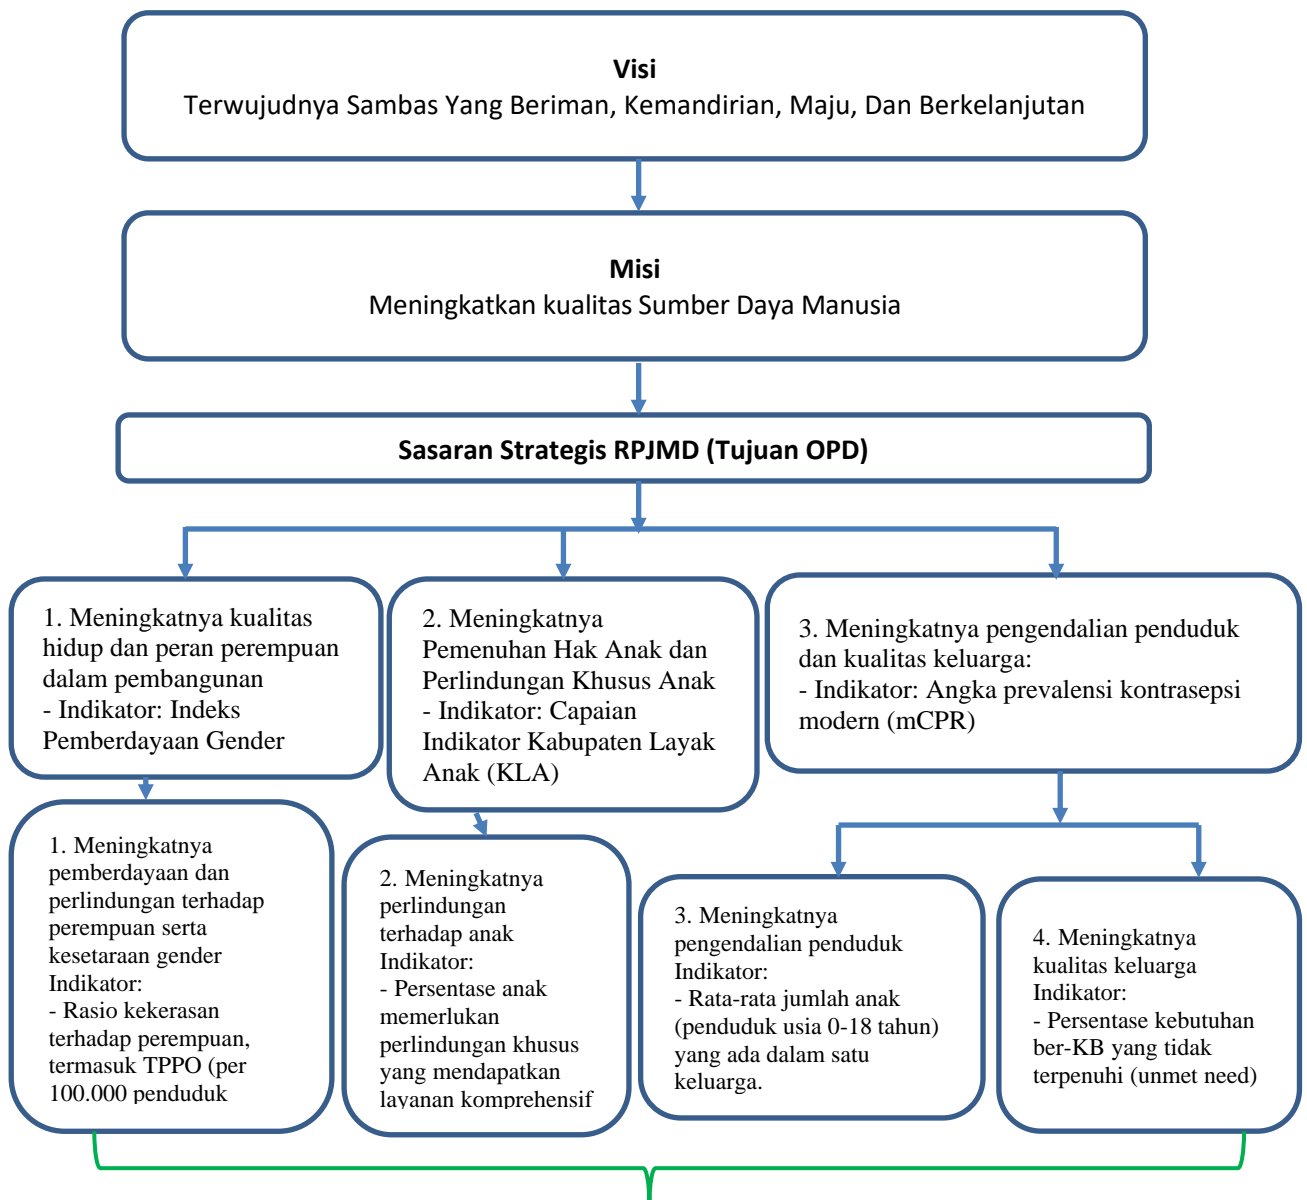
Visi
Terwujudnya Sambas Yang Beriman, Kemandirian, Maju, Dan Berkelanjutan

Misi
Meningkatkan kualitas Sumber Daya Manusia

Sasaran Strategis RPJMD (Tujuan OPD)

1. Meningkatnya kualitas hidup dan peran perempuan dalam pembangunan
- Indikator: Indeks Pemberdayaan Gender

2. Meningkatnya Pemenuhan Hak Anak dan Perlindungan Khusus Anak
- Indikator: Capaian Indikator Kabupaten Layak Anak (KLA)

3. Meningkatnya pengendalian penduduk dan kualitas keluarga:
- Indikator: Angka prevalensi kontrasepsi modern (mCPR)

1. Meningkatnya pemberdayaan dan perlindungan terhadap perempuan serta kesetaraan gender
Indikator:
- Rasio kekerasan terhadap perempuan, termasuk TPPO (per 100.000 penduduk

2. Meningkatnya perlindungan terhadap anak
Indikator:
- Persentase anak memerlukan perlindungan khusus yang mendapatkan layanan komprehensif

3. Meningkatnya pengendalian penduduk
Indikator:
- Rata-rata jumlah anak (penduduk usia 0-18 tahun) yang ada dalam satu keluarga.

4. Meningkatnya kualitas keluarga
Indikator:
- Persentase kebutuhan ber-KB yang tidak terpenuhi (unmet need)